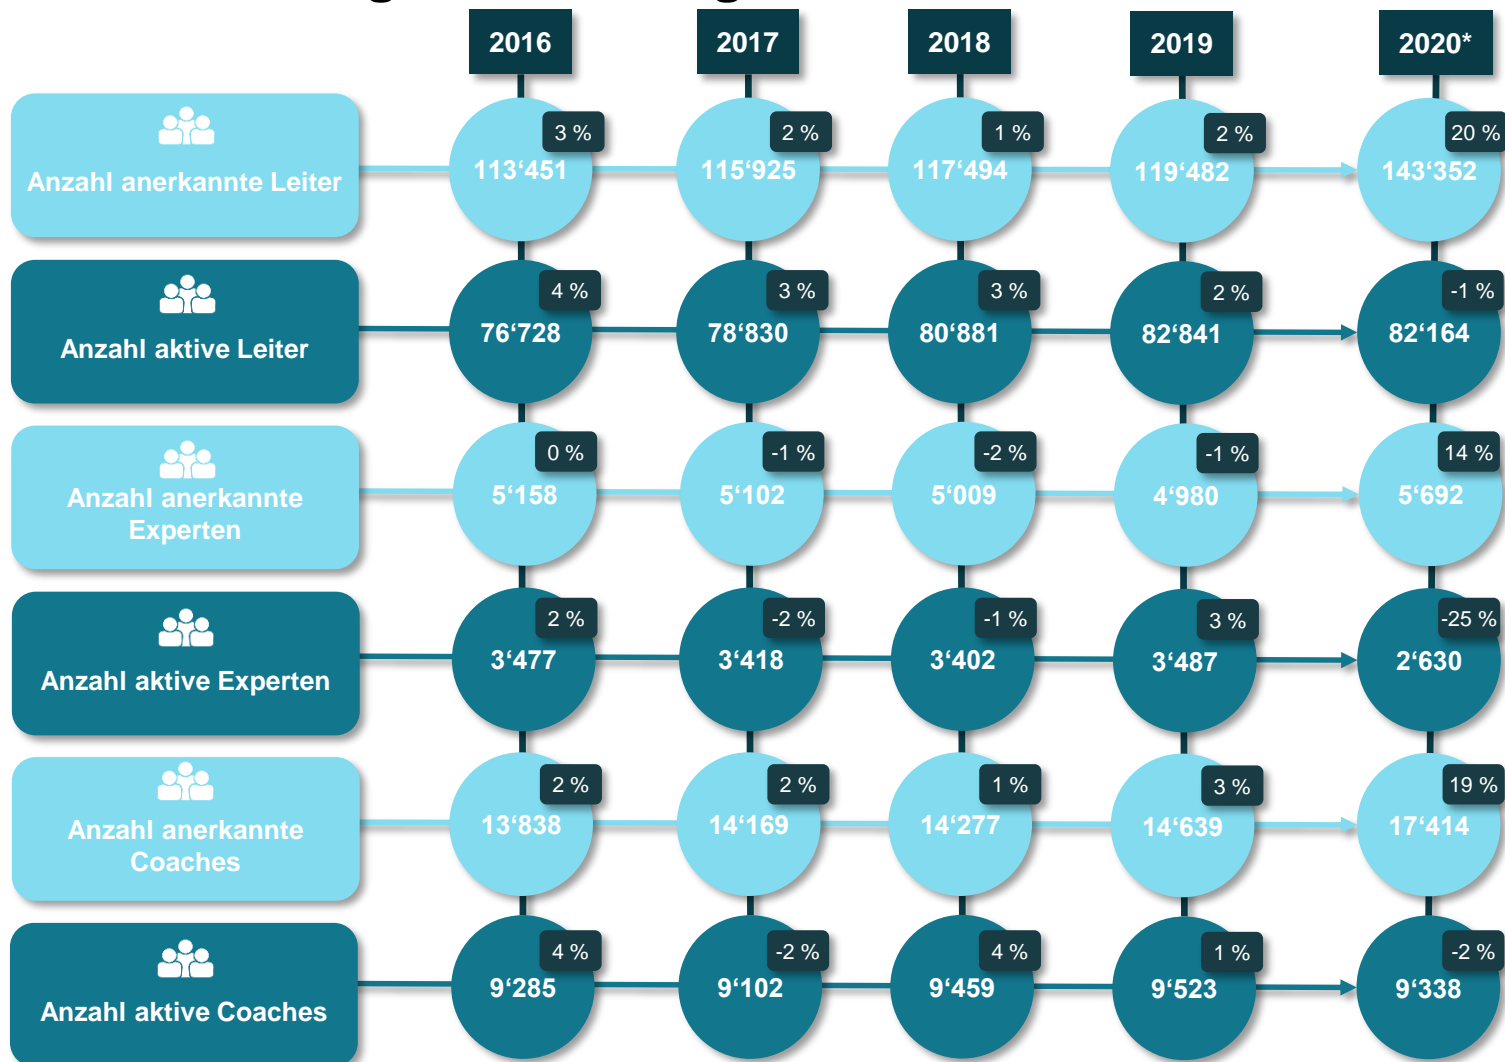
2016 2017 2018 2019 2020*

Anzahl anerkannte Leiter
3 % 113‘451
2 % 115‘925
1 % 117‘494
2 % 119‘482
20 % 143‘352

Anzahl aktive Leiter
4 % 76‘728
3 % 78‘830
3 % 80‘881
2 % 82‘841
-1 % 82‘164

Anzahl anerkannte Experten
0 % 5‘158
-1 % 5‘102
-2 % 5‘009
-1 % 4‘980
14 % 5‘692

Anzahl aktive Experten
2 % 3‘477
-2 % 3‘418
-1 % 3‘402
3 % 3‘487
-25 % 2‘630

Anzahl anerkannte Coaches
2 % 13‘838
2 % 14‘169
1 % 14‘277
3 % 14‘639
19 % 17‘414

Anzahl aktive Coaches
4 % 9‘285
-2 % 9‘102
4 % 9‘459
1 % 9‘523
-2 % 9‘338